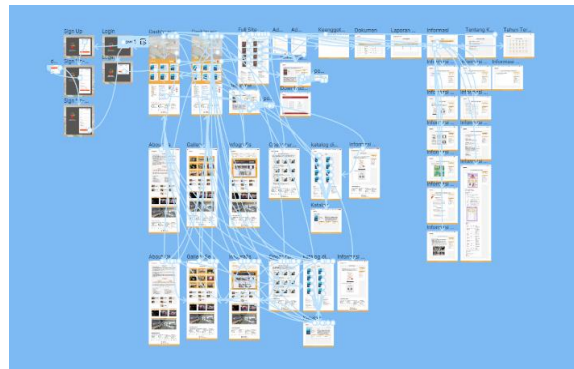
Sign Up
Login
Sign...
Sign...
Dashb...
Full Site
Ad...
Ad...
Keanggot...
Dokumen
Laporan...
Informasi
Tentang K...
Tahun Ter...
About...
Galeri...
Infografis...
Dokumen...
Katalog di...
Infografis...
About...
Galeri...
Infografis...
Katalog W...
Informasi...
Informasi...
Informasi...
Informasi...
Informasi...
Informasi...